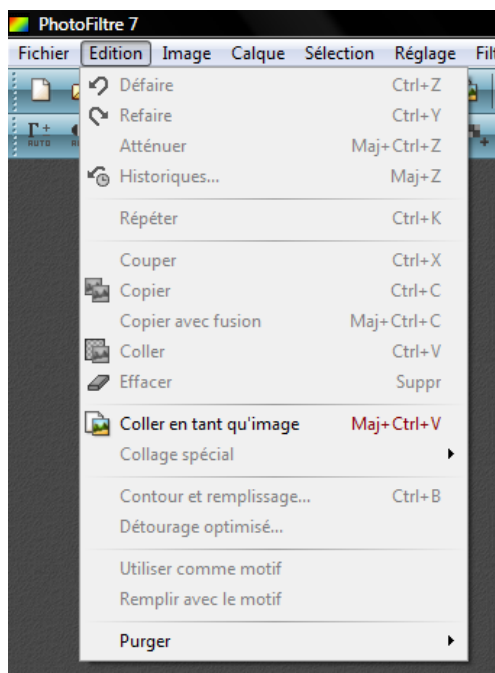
PhotoFiltre 7

Fichier Edition Image Calque Sélection Réglage Fil

AUTO

Défaire Ctrl+Z
Refaire Ctrl+Y
Atténuer Maj+Ctrl+Z
Historiques... Maj+Z

Répéter Ctrl+K

Couper Ctrl+X
Copier Ctrl+C
Copier avec fusion Maj+Ctrl+C
Coller Ctrl+V
Effacer Suppr

Coller en tant qu'image Maj+Ctrl+V
Collage spécial

Contour et remplissage... Ctrl+B
Détourage optimisé...

Utiliser comme motif
Remplir avec le motif

Purger